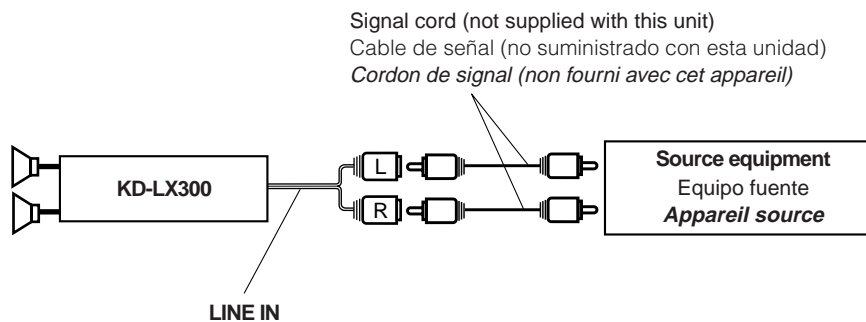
Signal cord (not supplied with this unit)
Cable de señal (no suministrado con esta unidad)
*Cordon de signal (non fourni avec cet appareil)*

KD-LX300

L

R

Source equipment
Equipo fuente
*Appareil source*

LINE IN